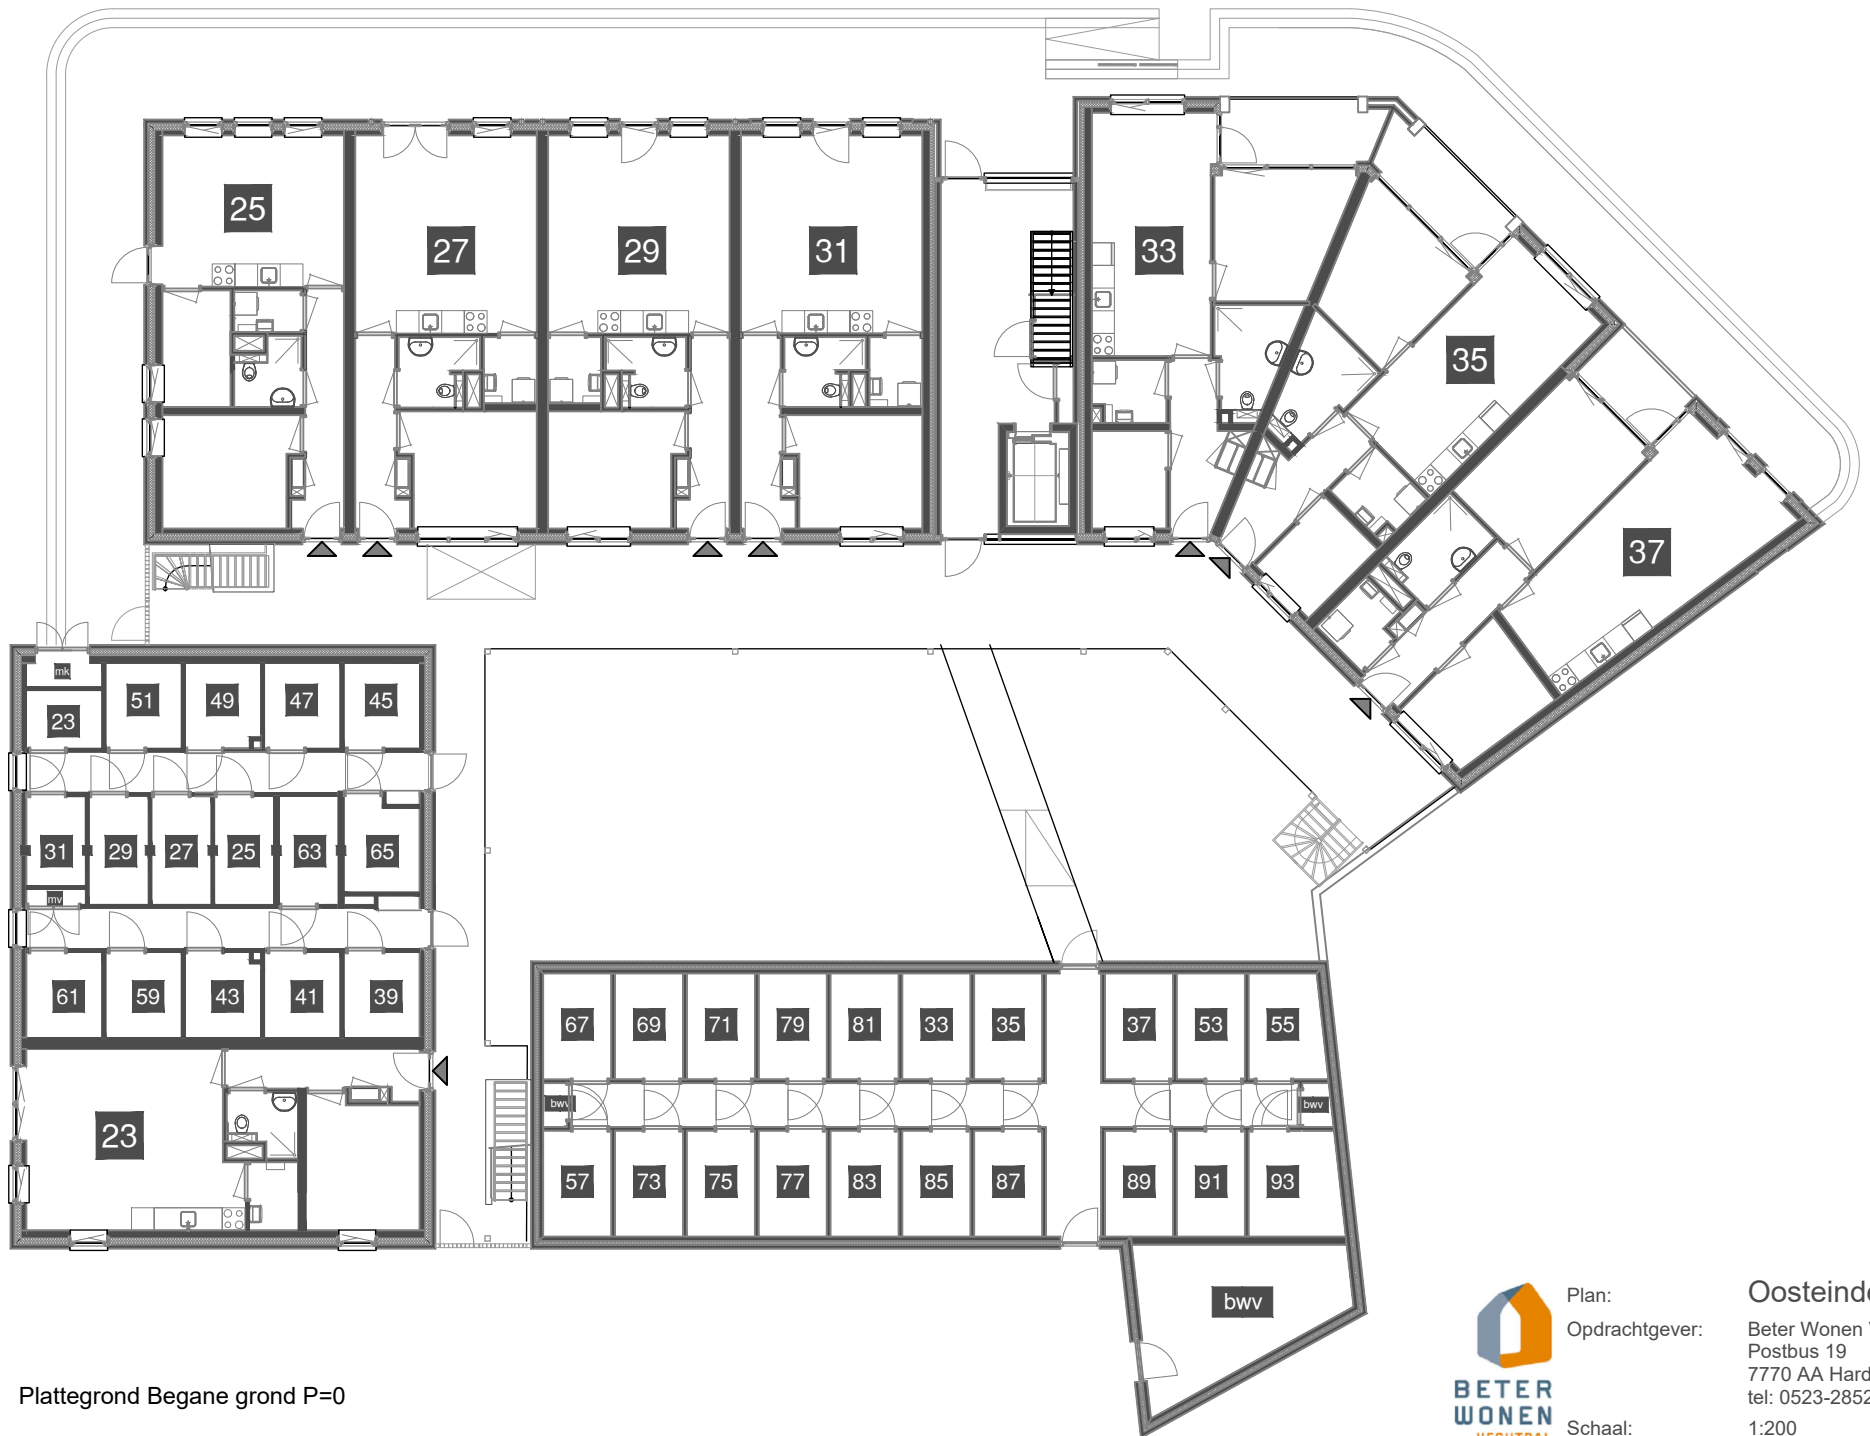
25
27
29
31
33
35
37

mk
23
51
49
47
45

31
29
27
25
63
65
mv

61
59
43
41
39

23

67
69
71
79
81
33
35
37
53
55
bwv
bwv
57
73
75
77
83
85
87
89
91
93

bwv

Plattegrond Begane grond P=0

BETER WONEN

Plan: Oosteind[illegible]
Opdrachtgever: Beter Wonen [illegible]
Postbus 19
7770 AA Hard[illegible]
tel: 0523-2852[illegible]
Schaal: 1:200